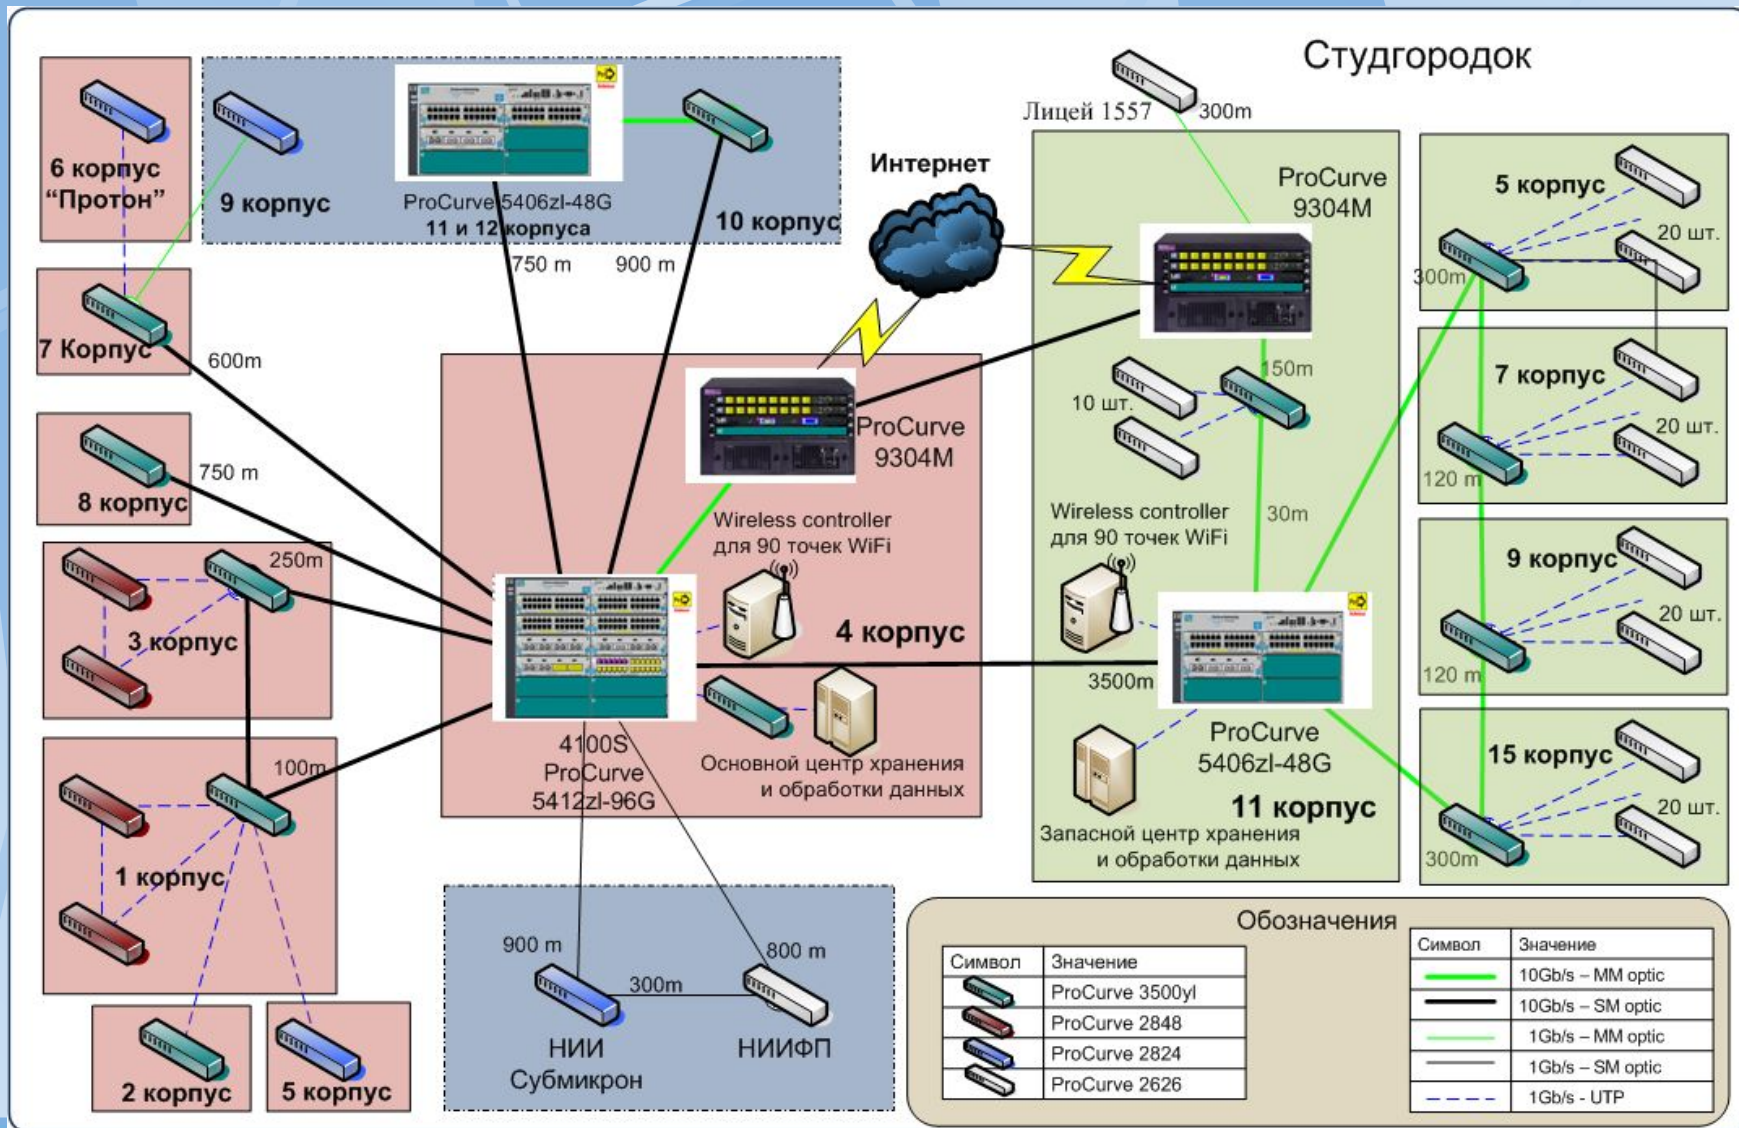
Студгородок

6 корпус
"Протон"

9 корпус

ProCurve 5406zl-48G
11 и 12 корпуса

10 корпус

Интернет

Лицей 1557
300m

ProCurve
9304M

5 корпус
20 шт.
300m

7 Корпус
600m

750 m
900 m

ProCurve
9304M

10 шт.
150m

7 корпус
20 шт.
120 m

8 корпус
750 m

Wireless controller
для 90 точек WiFi

Wireless controller
для 90 точек WiFi
30m

250m
3 корпус

4 корпус

9 корпус
20 шт.
120 m

3500m

100m
1 корпус

4100S
ProCurve
5412zl-96G

Основной центр хранения
и обработки данных

ProCurve
5406zl-48G
11 корпус

Запасной центр хранения
и обработки данных

15 корпус
20 шт.
300m

2 корпус
5 корпус

900 m
800 m
300m
НИИ
Субмикрон
НИИФП

Обозначения

| Символ | Значение |
|---|---|
| | ProCurve 3500yl |
| | ProCurve 2848 |
| | ProCurve 2824 |
| | ProCurve 2626 |

| Символ | Значение |
|---|---|
| | 10Gb/s – MM optic |
| | 10Gb/s – SM optic |
| | 1Gb/s – MM optic |
| | 1Gb/s – SM optic |
| | 1Gb/s - UTP |